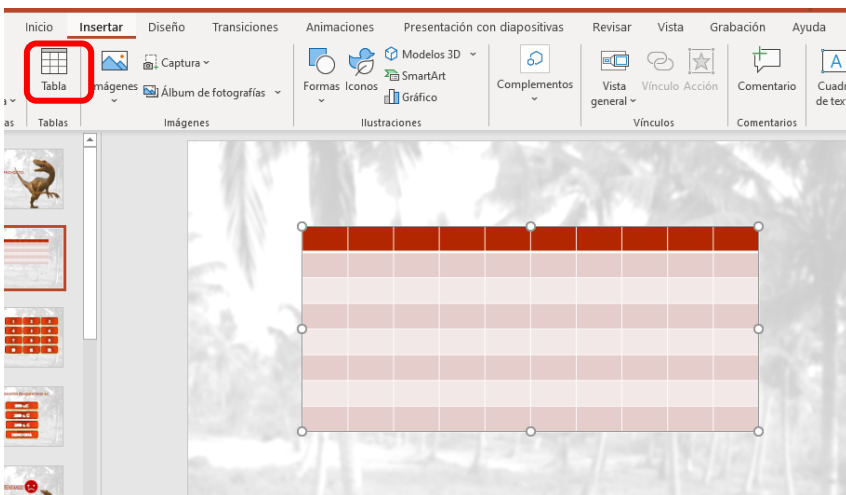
Inicio Insertar Diseño Transiciones Animaciones Presentación con diapositivas Revisar Vista Grabación Ayuda

Tabla
Tablas
Imágenes
Captura
Álbum de fotografías
Imágenes
Formas Iconos
Modelos 3D
SmartArt
Gráfico
Ilustraciones
Complementos
Vista general
Vínculo Acción
Vínculos
Comentario
Comentarios
Cuad de tex